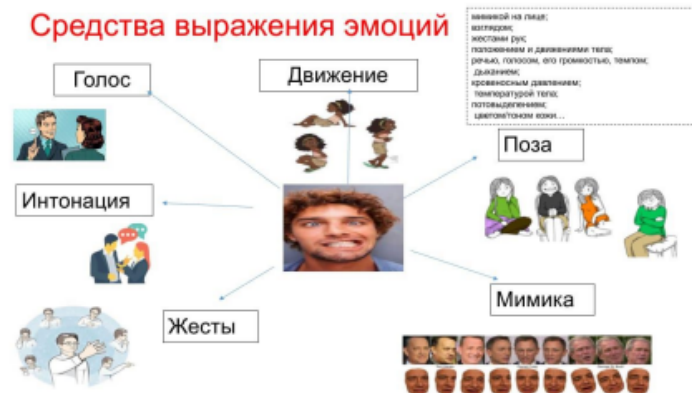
Средства выражения эмоций

мимикой на лице;
взглядом;
жестами рук;
положением и движениями тела;
речью, голосом, его громкостью, темпом;
дыханием;
кровеносным давлением;
температурой тела;
потовыделением;
цветом/тоном кожи...

Голос

Движение

Поза

Интонация

Мимика

Жесты